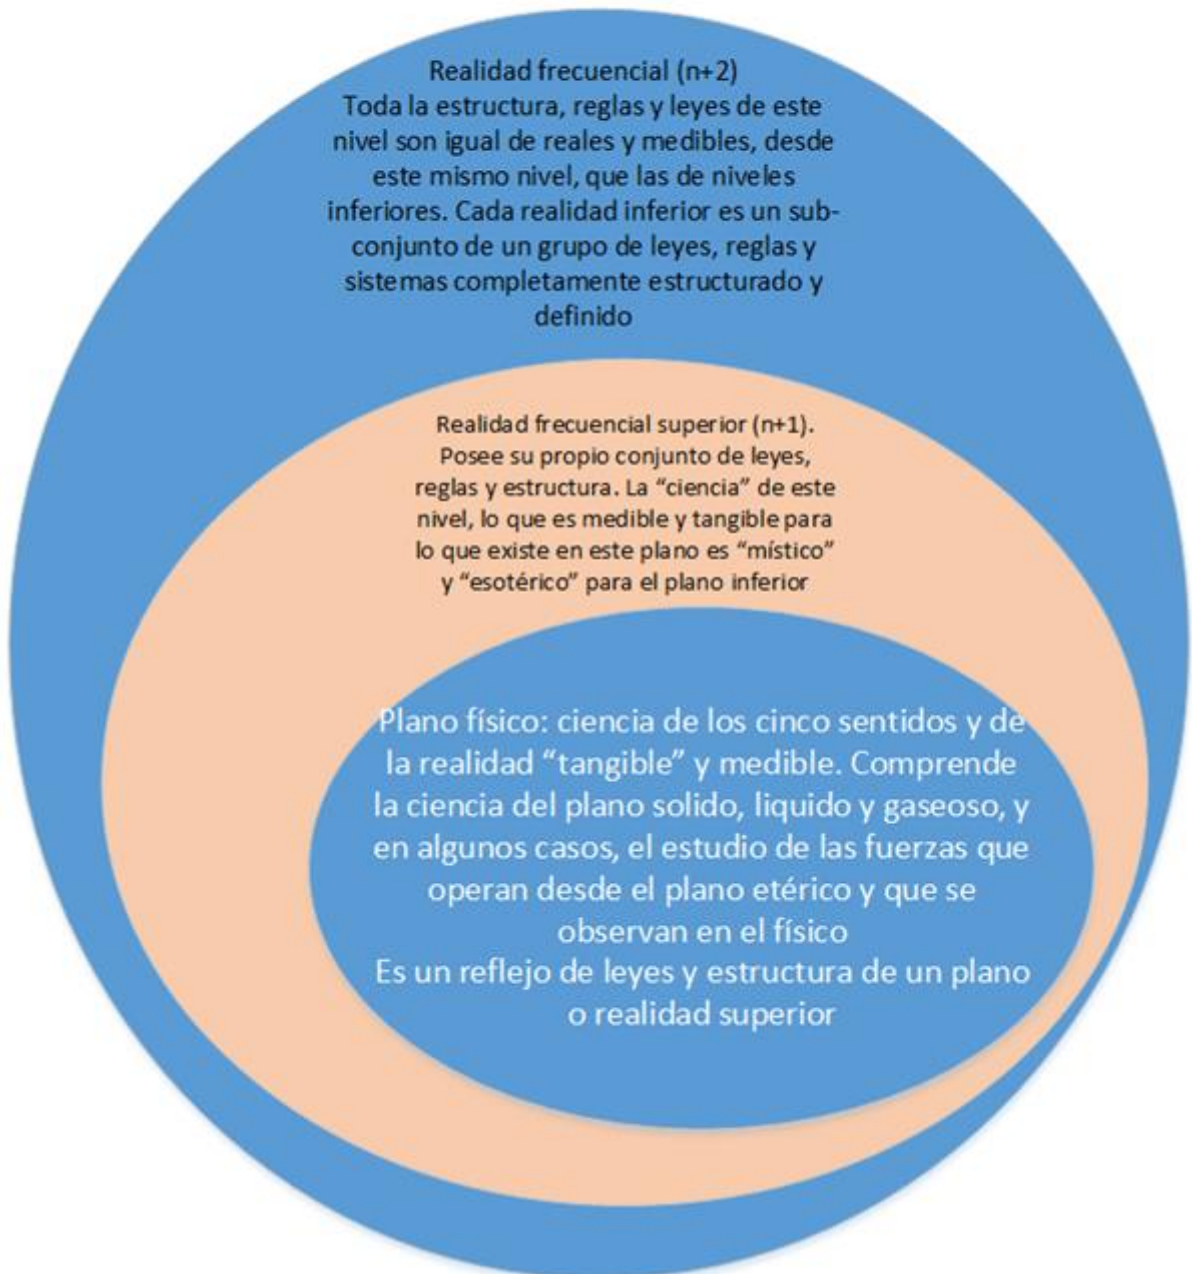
Realidad frecuencial (n+2)
Toda la estructura, reglas y leyes de este nivel son igual de reales y medibles, desde este mismo nivel, que las de niveles inferiores. Cada realidad inferior es un subconjunto de un grupo de leyes, reglas y sistemas completamente estructurado y definido

Realidad frecuencial superior (n+1).
Posee su propio conjunto de leyes, reglas y estructura. La “ciencia” de este nivel, lo que es medible y tangible para lo que existe en este plano es “místico” y “esotérico” para el plano inferior

Plano físico: ciencia de los cinco sentidos y de la realidad “tangible” y medible. Comprende la ciencia del plano solido, liquido y gaseoso, y en algunos casos, el estudio de las fuerzas que operan desde el plano etérico y que se observan en el físico
Es un reflejo de leyes y estructura de un plano o realidad superior